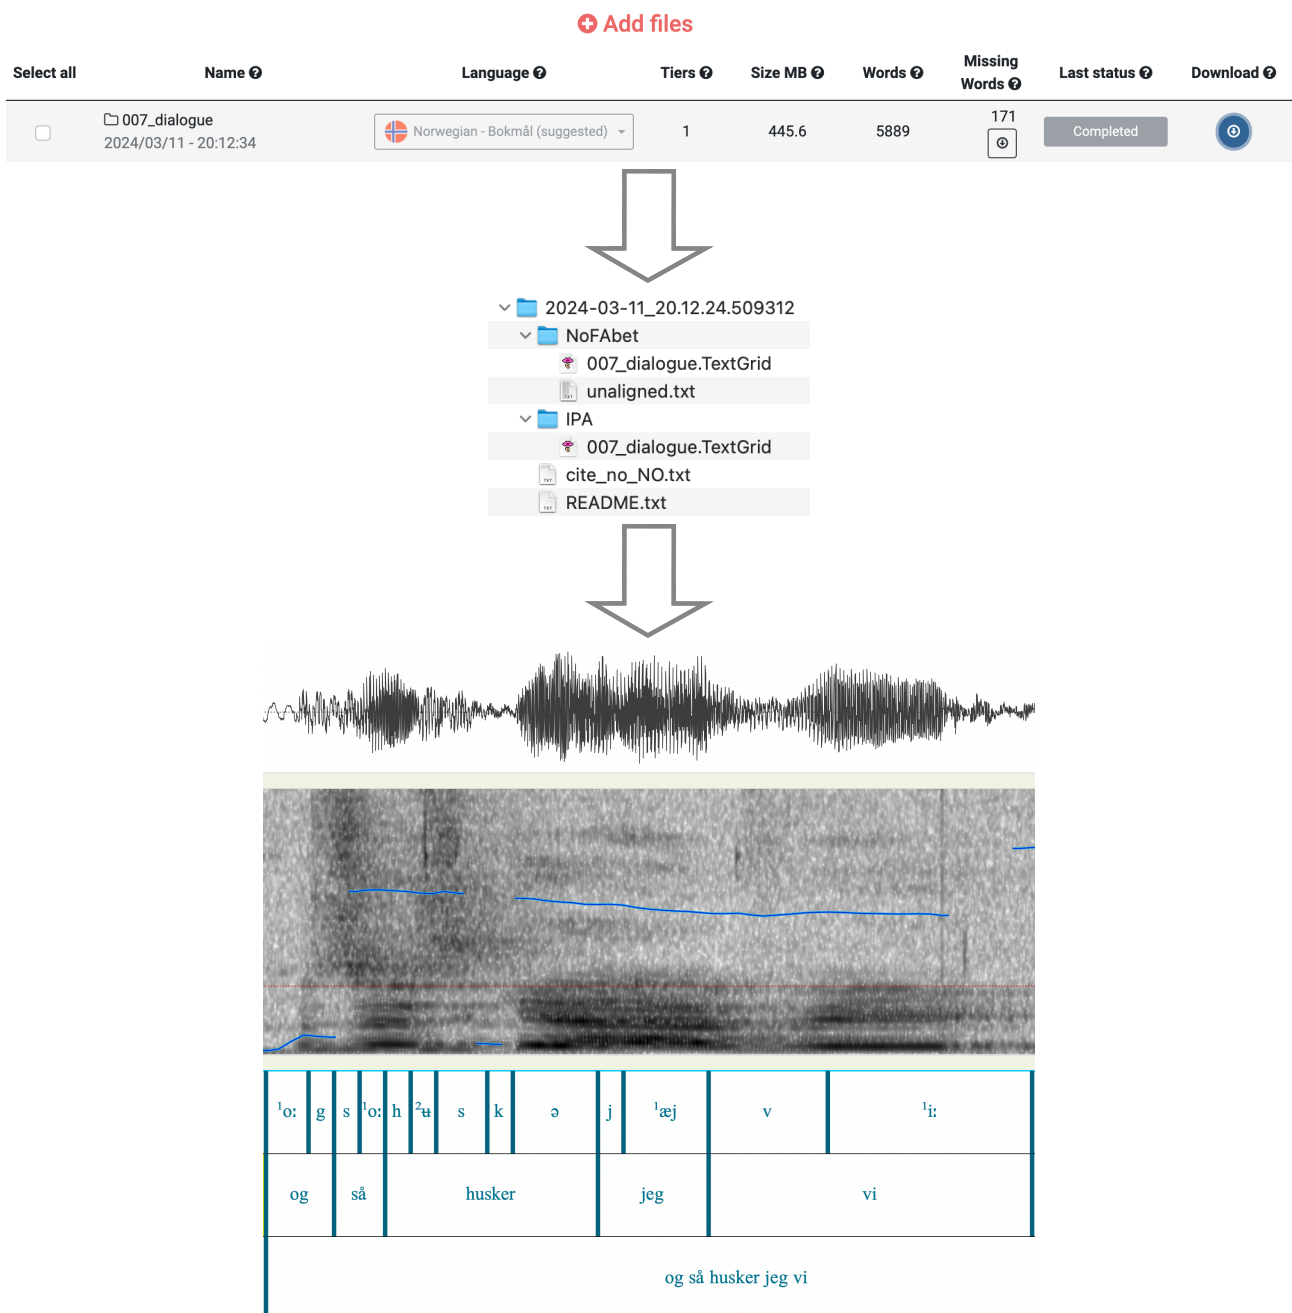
Add files

| Select all | Name | Language | Tiers | Size MB | Words | Missing Words | Last status | Download |
|---|---|---|---|---|---|---|---|---|
|  | 007_dialogue 2024/03/11 - 20:12:34 | Norwegian - Bokmål (suggested) | 1 | 445.6 | 5889 | 171 | Completed |  |

2024-03-11_20.12.24.509312
NoFAbet
007_dialogue.TextGrid
unaligned.txt
IPA
007_dialogue.TextGrid
cite_no_NO.txt
README.txt

| ¹oː | g | s | ¹oː | h | ²ʉ | s | k | ə | j | ¹æj | v | ¹iː |
|---|---|---|---|---|---|---|---|---|---|---|---|---|

| og | så | husker | jeg | vi |
|---|---|---|---|---|

og så husker jeg vi